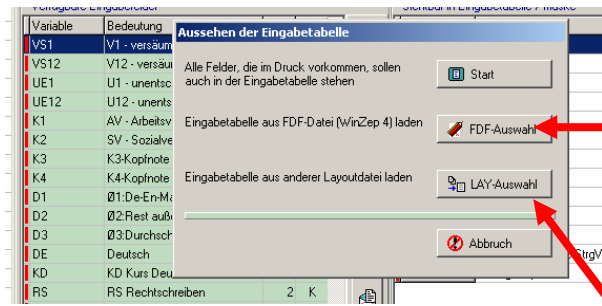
Verfügbare Eingabefelder

| Variable | Bedeutung |
|---|---|
| VS1 | V1 - versäum |
| VS12 | V12 - versäu |
| UE1 | U1 - unentsc |
| UE12 | U12 - unents |
| K1 | AV - Arbeitsv |
| K2 | SV - Sozialve |
| K3 | K3-Kopfnote |
| K4 | K4-Kopfnote |
| D1 | Ø1:De-En-Ma |
| D2 | Ø2:Rest auß |
| D3 | Ø3:Durchsch |
| DE | Deutsch |
| KD | KD Kurs Deu |
| RS | RS Rechtschreiben 2 K |

Sichtbar in Eingabetabelle / Maske

Aussehen der Eingabetabelle

Alle Felder, die im Druck vorkommen, sollen auch in der Eingabetabelle stehen

Start

Eingabetabelle aus FDF-Datei (WinZep 4) laden

FDF-Auswahl

Eingabetabelle aus anderer Layoutdatei laden

LAY-Auswahl

Abbruch

StrgV